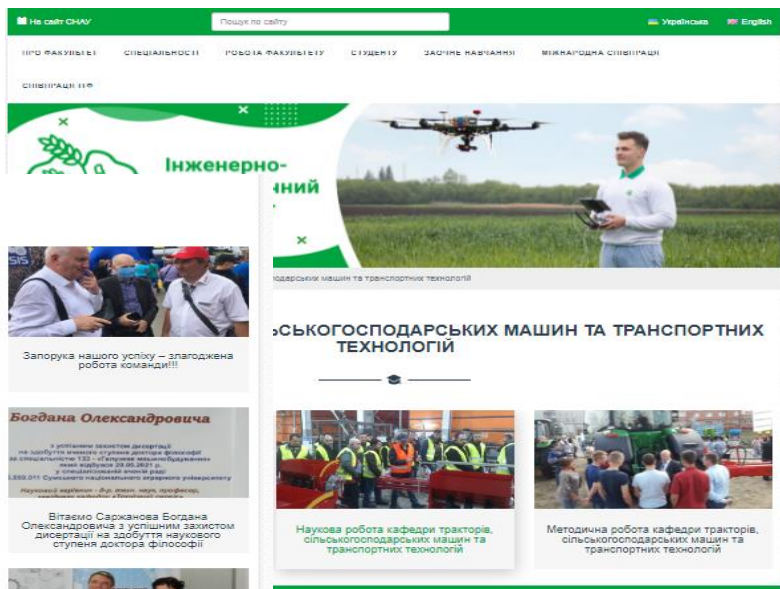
На сайт СНАУ
Пошук по сайту
Українська
English

ПРО ФАКУЛЬТЕТ
СПЕЦІАЛЬНОСТІ
РОБОТА ФАКУЛЬТЕТУ
СТУДЕНТУ
ЗАОЧНЕ НАВЧАННЯ
МІЖНАРОДНА СПІВПРАЦЯ
СПІВПРАЦЯ ІТФ

Інженерно-
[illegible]ний

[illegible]одарських машин та транспортних технологій

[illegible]СЬКОГОСПОДАРСЬКИХ МАШИН ТА ТРАНСПОРТНИХ ТЕХНОЛОГІЙ

Запорука нашого успіху – злагоджена робота команди!!!

Богдана Олександровича
з успішним захистом дисертації на здобуття наукового ступеня доктора філософії за спеціальністю 133 - «Галузеве машинобудування» який відбувся 20.05.2021 р. у спеціалізованій вченій раді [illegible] Сумського національного аграрного університету
Науковий керівник - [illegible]

Вітаємо Саржанова Богдана Олександровича з успішним захистом дисертації на здобуття наукового ступеня доктора філософії

Наукова робота кафедри тракторів, сільськогосподарських машин та транспортних технологій

Методична робота кафедри тракторів, сільськогосподарських машин та транспортних технологій